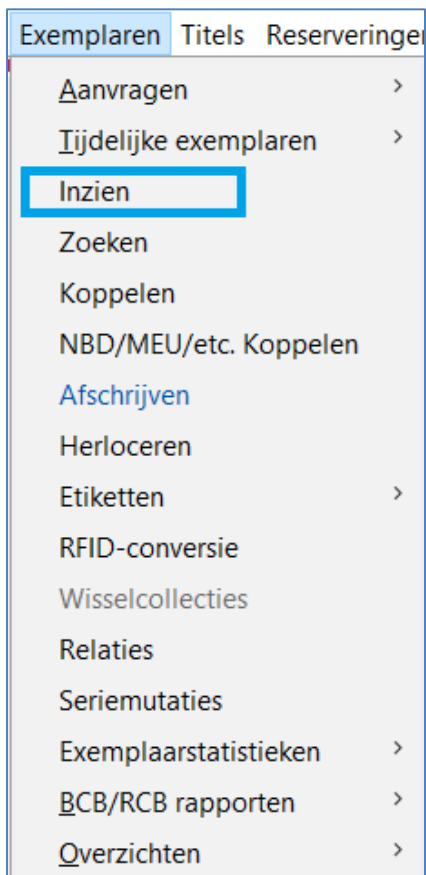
Exemplaren Titels Reserveringen

Aanvragen >
Tijdelijke exemplaren >
Inzien
Zoeken
Koppelen
NBD/MEU/etc. Koppelen
Afschrijven
Herloceren
Etiketten >
RFID-conversie
Wisselcollecties
Relaties
Seriemutaties
Exemplaarstatistieken >
BCB/RCB rapporten >
Overzichten >